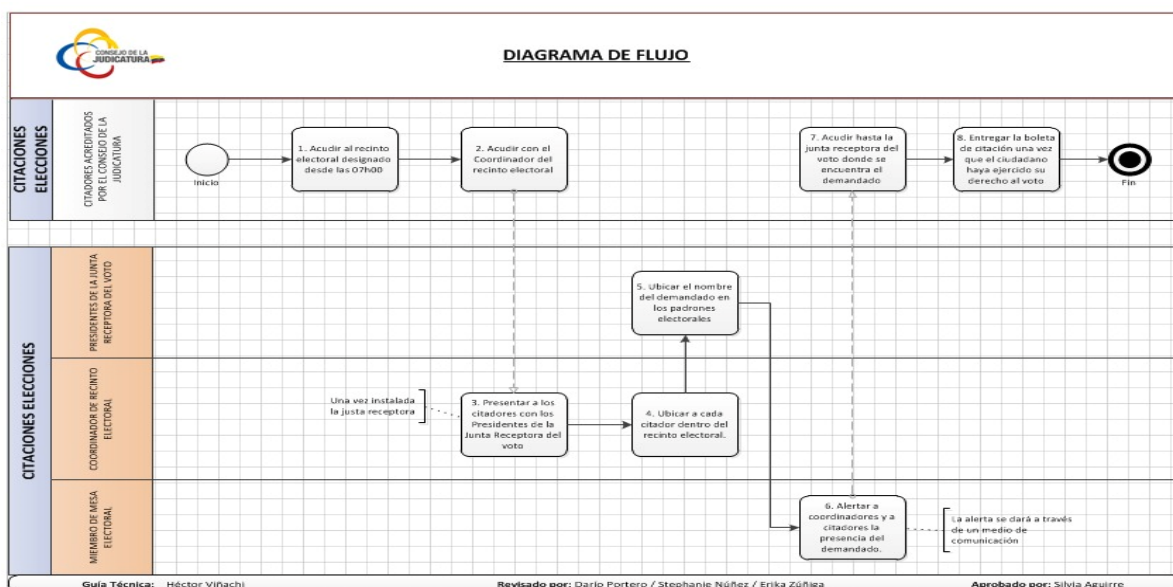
CONSEJO DE LA JUDICATURA

DIAGRAMA DE FLUJO

CITACIONES ELECCIONES

CITADORES ACREDITADOS POR EL CONSEJO DE LA JUDICATURA

Inicio

1. Acudir al recinto electoral designado desde las 07h00

2. Acudir con el Coordinador del recinto electoral

7. Acudir hasta la junta receptora del voto donde se encuentra el demandado

8. Entregar la boleta de citación una vez que el ciudadano haya ejercido su derecho al voto

Fin

CITACIONES ELECCIONES

PRESIDENTES DE LA JUNTA RECEPTORA DEL VOTO

5. Ubicar el nombre del demandado en los padrones electorales

COORDINADOR DE RECINTO ELECTORAL

Una vez instalada la justa receptora

3. Presentar a los citadores con los Presidentes de la Junta Receptora del voto

4. Ubicar a cada citador dentro del recinto electoral.

MIEMBRO DE MESA ELECTORAL

6. Alertar a coordinadores y a citadores la presencia del demandado.

La alerta se dará a través de un medio de comunicación

Guía Técnica: Héctor Viñachi

Revisado por: Darío Portero / Stephanie Núñez / Erika Zúñiga

Aprobado por: Silvia Aguirre